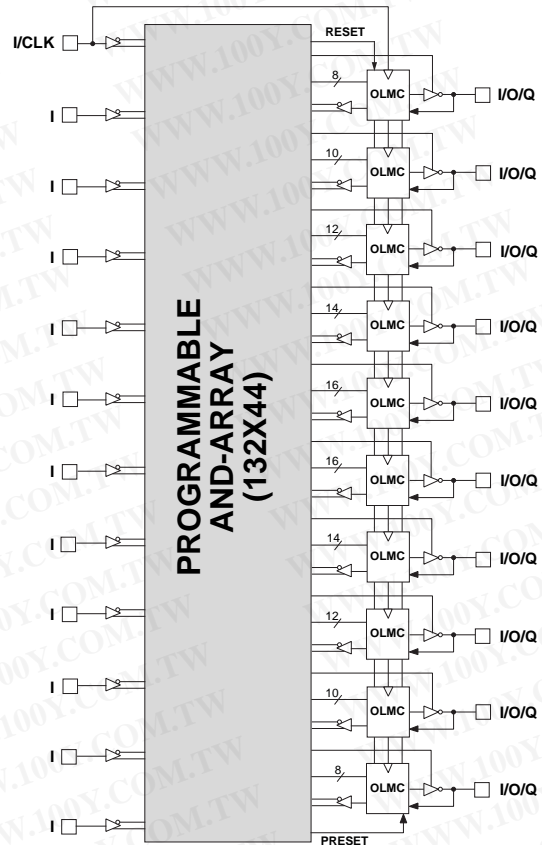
I/CLK

I

I

I

I

I

I

I

I

I

I

I

PROGRAMMABLE AND-ARRAY (132X44)

RESET

8

OLMC

I/O/Q

10

OLMC

I/O/Q

12

OLMC

I/O/Q

14

OLMC

I/O/Q

16

OLMC

I/O/Q

16

OLMC

I/O/Q

14

OLMC

I/O/Q

12

OLMC

I/O/Q

10

OLMC

I/O/Q

8

OLMC

I/O/Q

PRESET

WWW.100Y.COM.TW